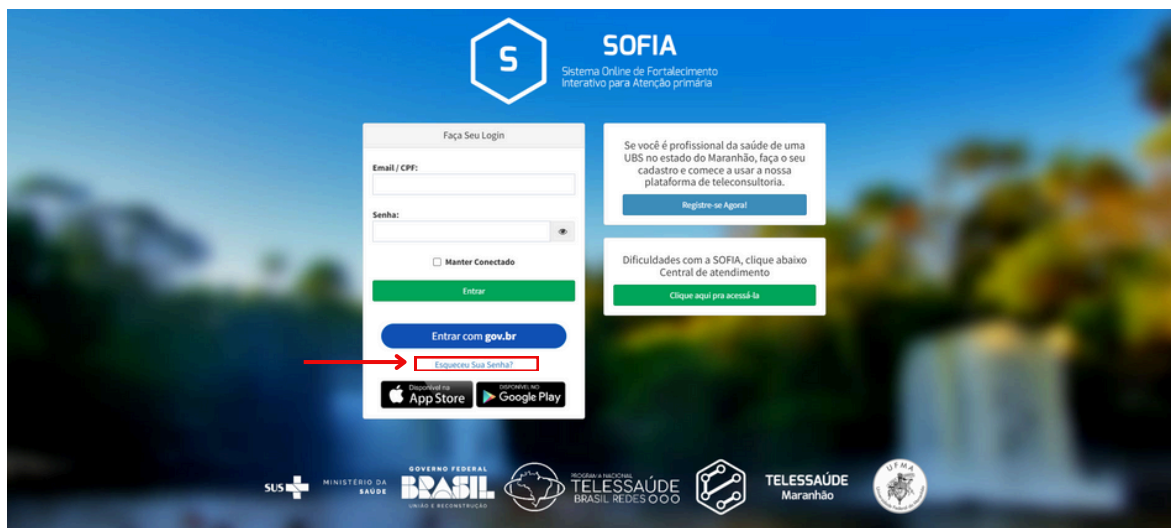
S

SOFIA

Sistema Online de Fortalecimento Interativo para Atenção primária

Faça Seu Login

Email / CPF:

Senha:

Manter Conectado

Entrar

Entrar com gov.br

Esqueceu Sua Senha?

Disponível na App Store

DISPONÍVEL NO Google Play

Se você é profissional da saúde de uma UBS no estado do Maranhão, faça o seu cadastro e comece a usar a nossa plataforma de teleconsultoria.

Registre-se Agora!

Dificuldades com a SOFIA, clique abaixo Central de atendimento

Clique aqui pra acessá-la

SUS MINISTÉRIO DA SAÚDE

GOVERNO FEDERAL BRASIL UNIÃO E RECONSTRUÇÃO

PROGRAMA NACIONAL TELESSAÚDE BRASIL REDES

TELESSAÚDE Maranhão

UFMA